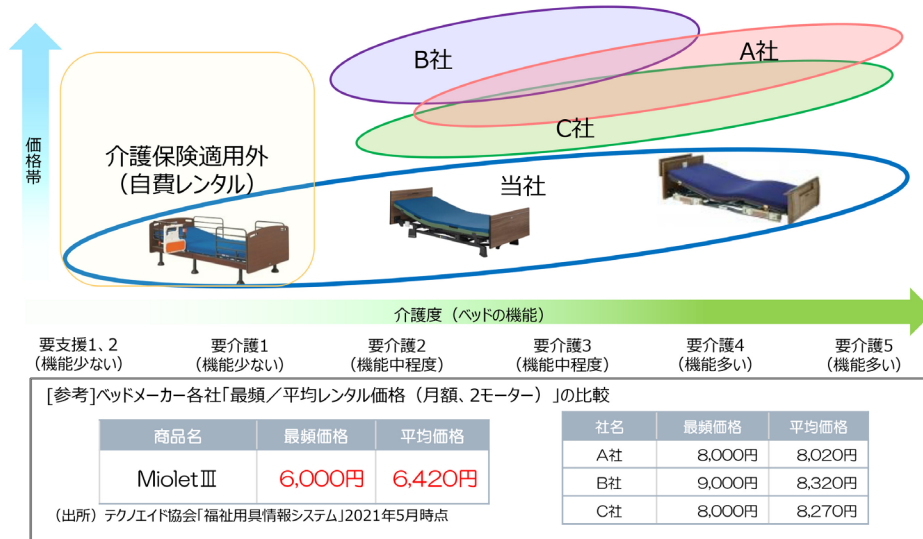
価格帯

B社

A社

C社

介護保険適用外
（自費レンタル）

当社

介護度（ベッドの機能）

要支援1、2
（機能少ない）

要介護1
（機能少ない）

要介護2
（機能中程度）

要介護3
（機能中程度）

要介護4
（機能多い）

要介護5
（機能多い）

[参考]ベッドメーカー各社「最頻／平均レンタル価格（月額、2モーター）」の比較

| 商品名 | 最頻価格 | 平均価格 |
|---|---|---|
| MioletⅢ | 6,000円 | 6,420円 |

（出所）テクノエイド協会「福祉用具情報システム」2021年5月時点

| 社名 | 最頻価格 | 平均価格 |
|---|---|---|
| A社 | 8,000円 | 8,020円 |
| B社 | 9,000円 | 8,320円 |
| C社 | 8,000円 | 8,270円 |